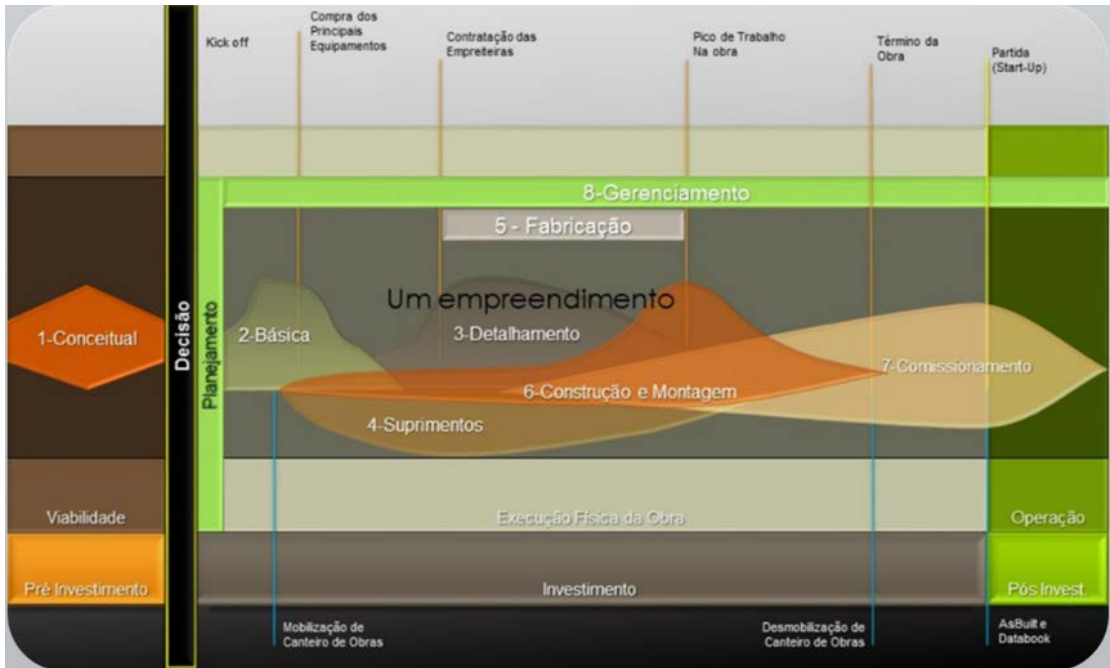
Kick off

Compra dos Principais Equipamentos

Contratação das Empreiteiras

Pico de Trabalho Na obra

Término da Obra

Partida (Start-Up)

Decisão

Planejamento

8-Gerenciamento

5 - Fabricação

Um empreendimento

1-Conceitual

2-Básica

3-Detalhamento

7-Comissionamento

6-Construção e Montagem

4-Suprimentos

Viabilidade

Execução Física da Obra

Operação

Pré Investimento

Investimento

Pós Invest.

Mobilização de Canteiro de Obras

Desmobilização de Canteiro de Obras

AsBuilt e Databook